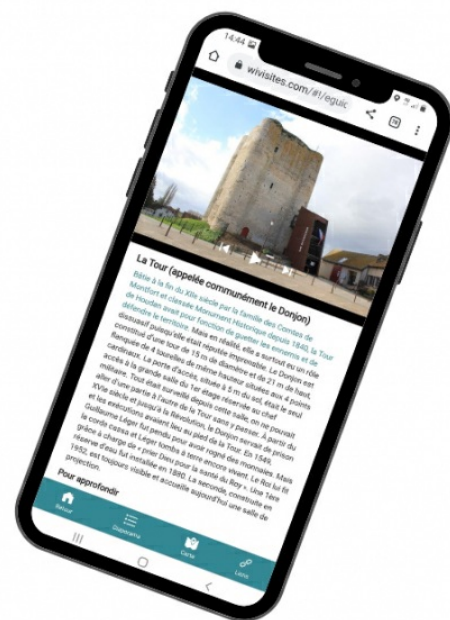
14:44

wivisites.com/#!/eguic

La Tour (appelée communément le Donjon)

Bâtie à la fin du XIIe siècle par la famille des Comtes de Montfort et classée Monument Historique depuis 1840, la Tour de Houdan avait pour fonction de guetter les ennemis et de défendre le territoire. Mais en réalité, elle a surtout eu un rôle dissuasif puisqu'elle était réputée imprenable. Le Donjon est construit d'une tour de 15 m de diamètre et de 21 m de haut, flanquée de 4 tourelles de même hauteur situées aux 4 points cardinaux. La porte d'accès, située à 5 m du sol, était le seul accès à la grande salle du 1er étage réservée au chef militaire. Tout était surveillé depuis cette salle, on ne pouvait aller d'une partie à l'autre de la Tour sans y passer. A partir du XVIe siècle et jusqu'à la Révolution, le Donjon servait de prison et les exécutions avaient lieu au pied de la Tour. En 1549, Guillaume Léger fut pendu pour avoir rogné des monnaies. Mais la corde cassa et Léger tomba à terre encore vivant. Le Roi lui fit grâce à charge de « prier Dieu pour la santé du Roy ». Une 1ère réserve d'eau fut installée en 1880. La seconde, construite en 1952, est toujours visible et accueille aujourd'hui une salle de projection.

Pour approfondir

Retour
Diaporama
Carte
Liens